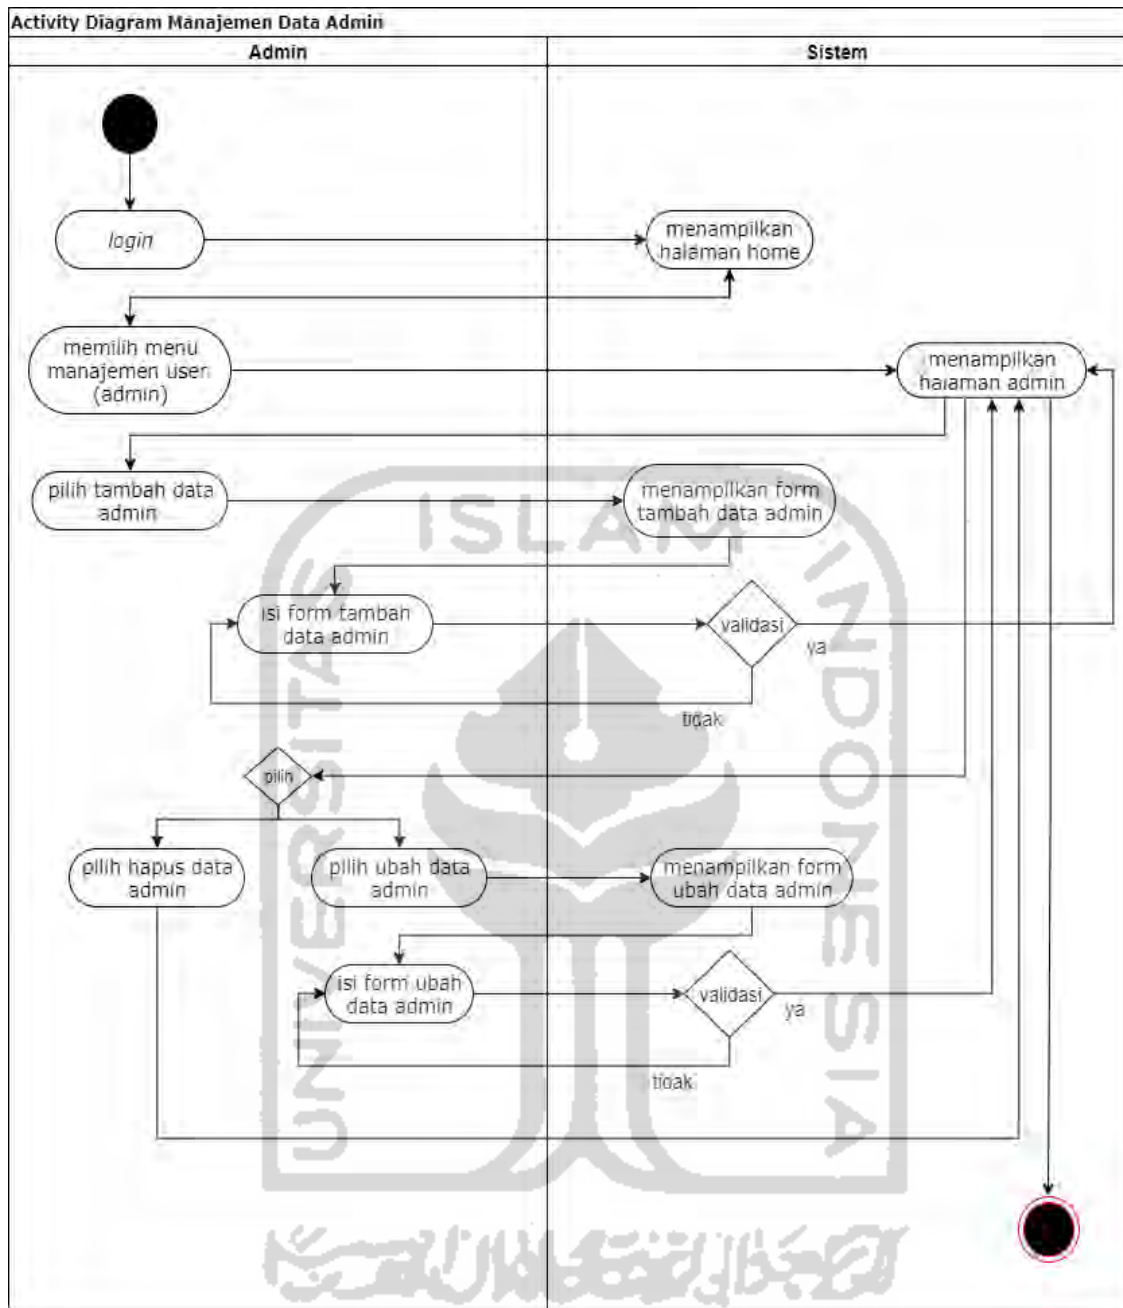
Activity Diagram Manajemen Data Admin

Admin

Sistem

login

menampilkan halaman home

memilih menu manajemen user (admin)

menampilkan halaman admin

pilih tambah data admin

menampilkan form tambah data admin

isi form tamban data admin

validasi

ya

tidak

pilih

pilih hapus data admin

pilih ubah data admin

menampilkan form ubah data admin

isi form ubah data admin

validasi

ya

tidak

ISLAM INDONESIA UNIVERSITAS